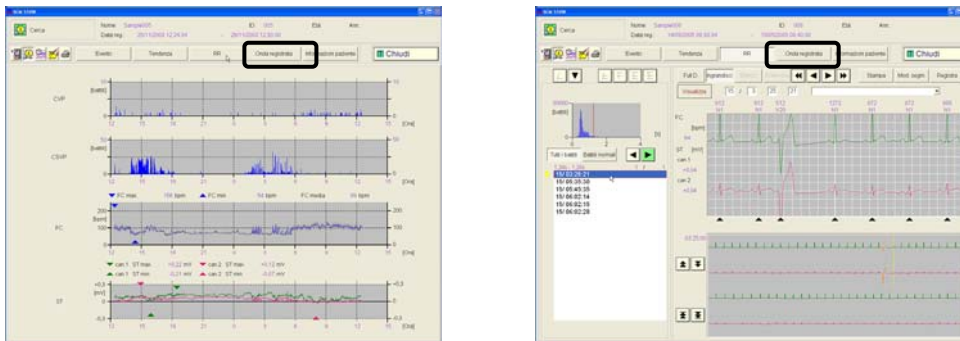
Cerca
Nome Sample005
Data reg. 28/11/2003 12:24:34 - 29/11/2003 12:30:00
ID 005
Età
Anni
Evento
Tendenza
RR
Onda registrata
Informazioni paziente
Chiudi
CVP
[batt/h]
CSVP
[batt/h]
[Ore]
FC max
FC min
FC media
bpm
FC
[bpm]
200
100
can 1 ST max
can 1 ST min
can 2 ST max
can 2 ST min
mV
ST
[mV]
+0,5
-0,5

Cerca
Nome Sample005
Data reg.
ID 005
Età
Anni
Evento
Tendenza
RR
Onda registrata
Informazioni paziente
Chiudi
Full D.
Visualizza
Stampa
Mod. segm
Registra
FC
[bpm]
ST
[mV]
can 1
can 2
[s]
Tutti i battiti
Battiti normali
15/ 02:28:21
15/ 05:35:30
15/ 05:45:35
15/ 06:02:14
15/ 06:02:15
15/ 06:02:28